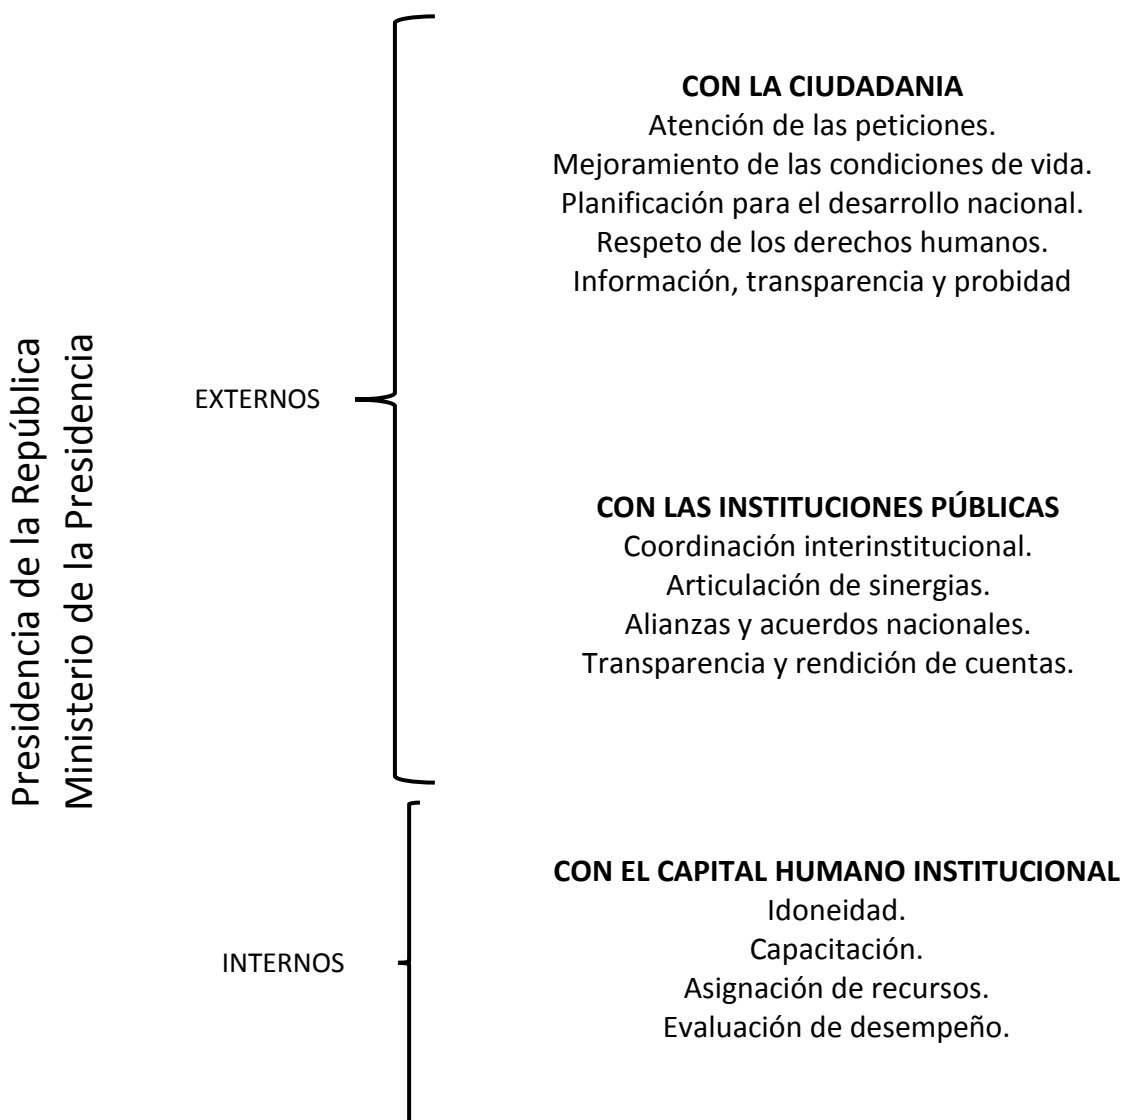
Presidencia de la República
Ministerio de la Presidencia

EXTERNOS

CON LA CIUDADANIA
Atención de las peticiones.
Mejoramiento de las condiciones de vida.
Planificación para el desarrollo nacional.
Respeto de los derechos humanos.
Información, transparencia y probidad

CON LAS INSTITUCIONES PÚBLICAS
Coordinación interinstitucional.
Articulación de sinergias.
Alianzas y acuerdos nacionales.
Transparencia y rendición de cuentas.

INTERNOS

CON EL CAPITAL HUMANO INSTITUCIONAL
Idoneidad.
Capacitación.
Asignación de recursos.
Evaluación de desempeño.